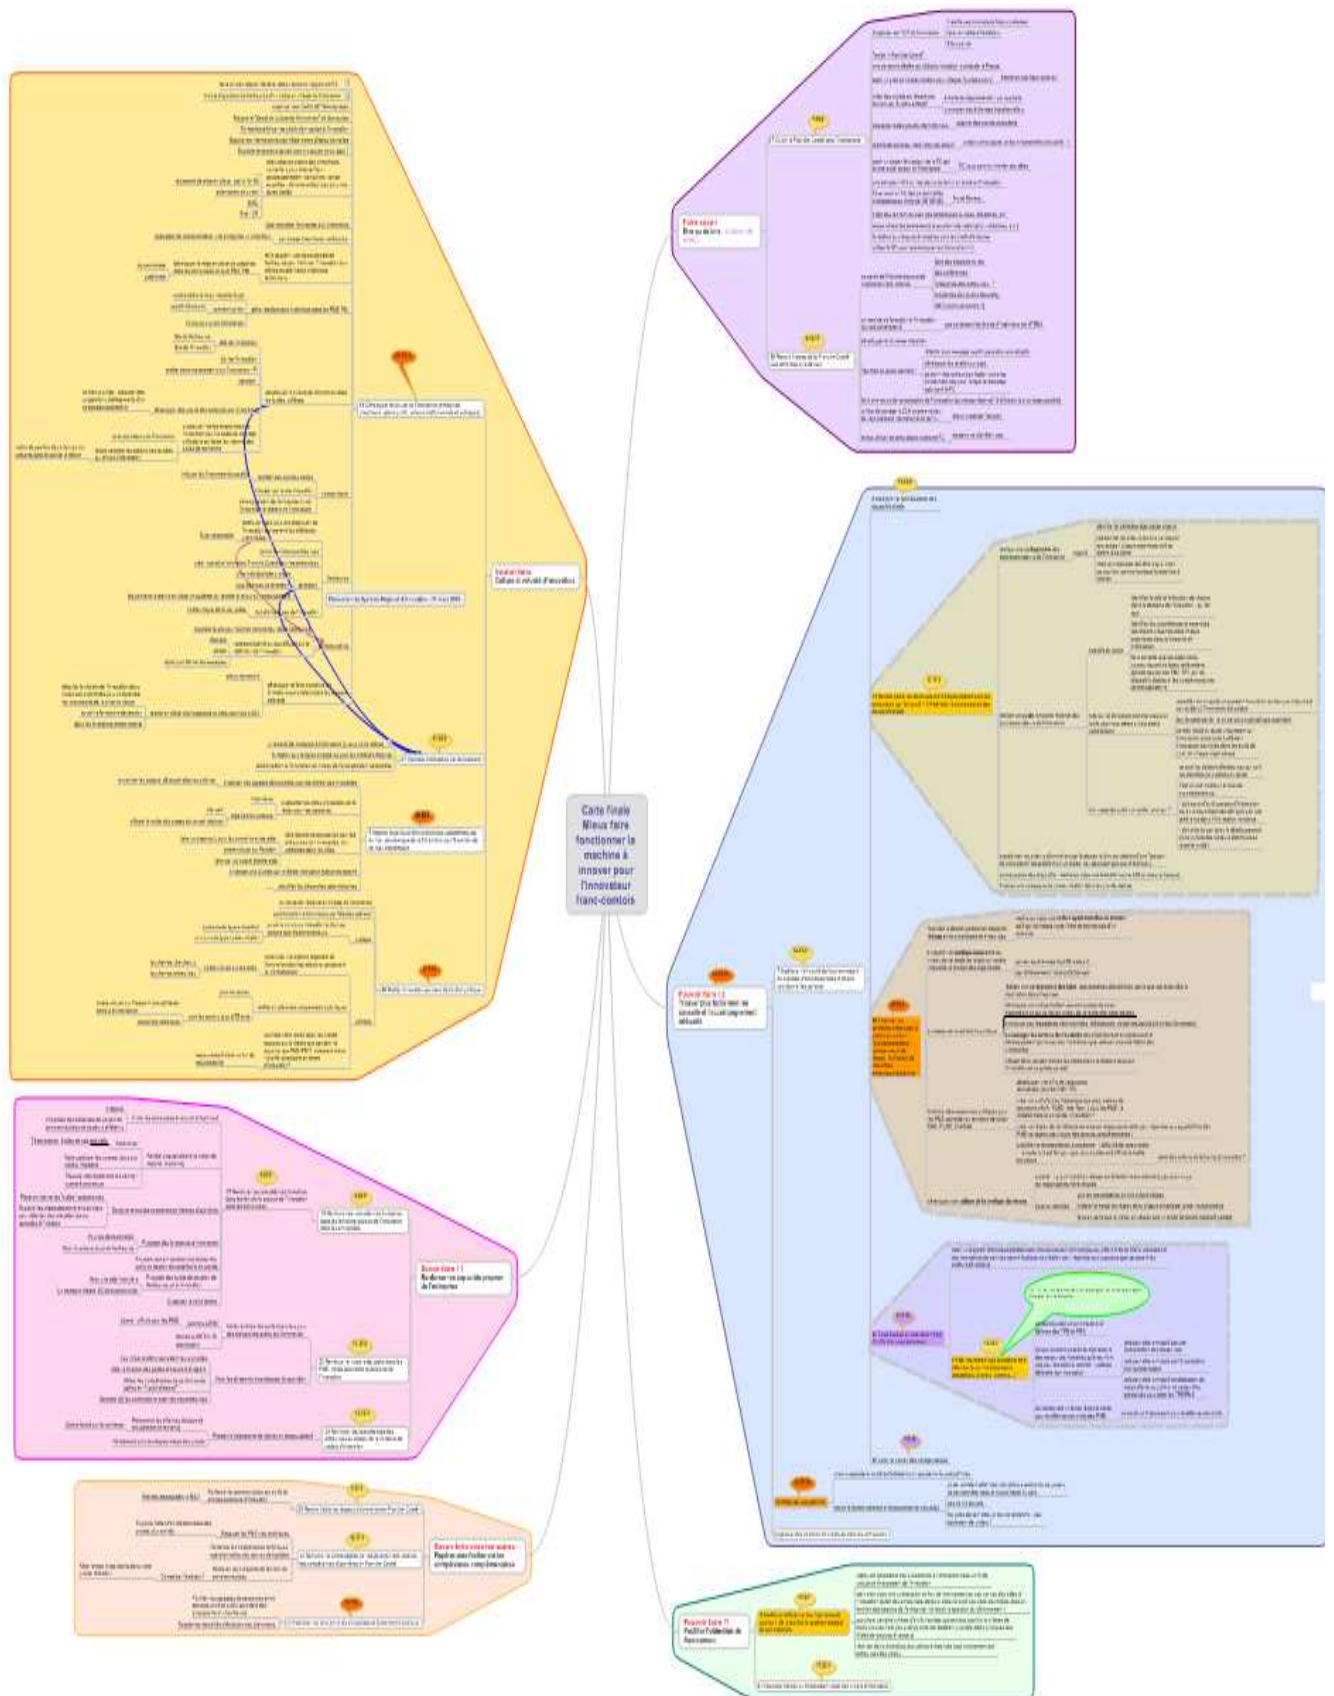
Carte finale Mieux faire fonctionner la machine à innover pour l'innovateur franc-comtois

Faire savoir
Mieux se faire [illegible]

Pouvoir faire (2)
Trouver plus facilement les conseils et l'accompagnement adéquats

Savoir faire
Culture et volonté d'innovation

Savoir faire (1)
Renforcer les capacités propres de l'entreprise

Savoir faire avec les autres
Rapprocher l'offre et les compétences complémentaires

Pouvoir faire (1)
Faciliter l'obtention de financements

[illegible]